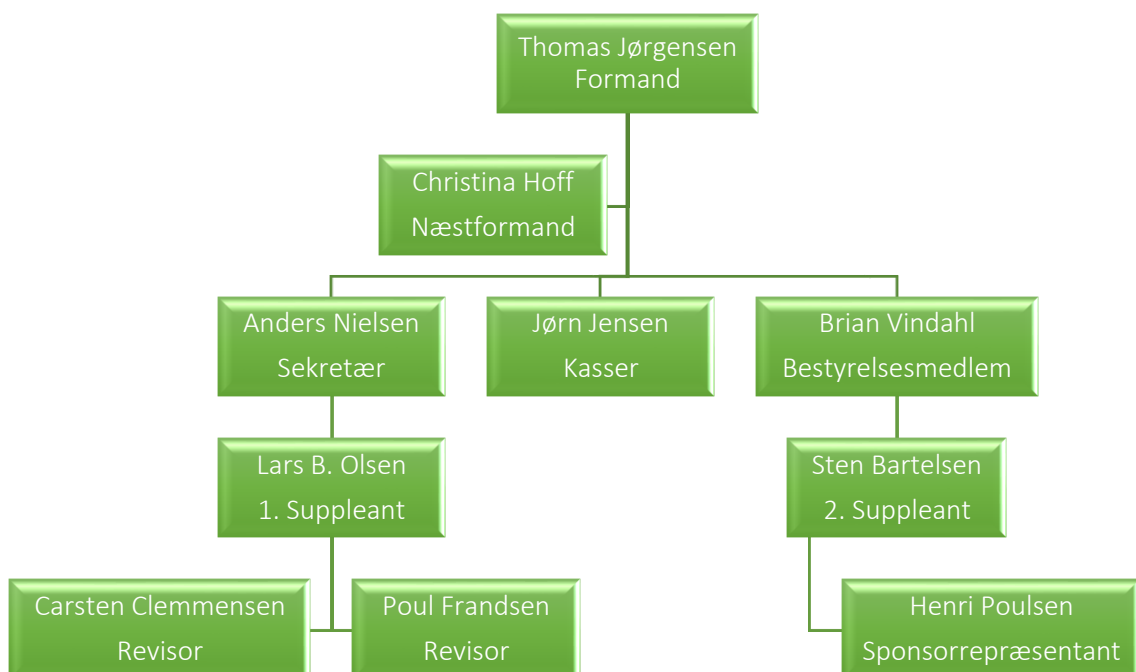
Thomas Jørgensen
Formand

Christina Hoff
Næstformand

Anders Nielsen
Sekretær

Jørn Jensen
Kasser

Brian Vindahl
Bestyrelsesmedlem

Lars B. Olsen
1. Suppleant

Sten Bartelsen
2. Suppleant

Carsten Clemmensen
Revisor

Poul Frandsen
Revisor

Henri Poulsen
Sponsorrepræsentant